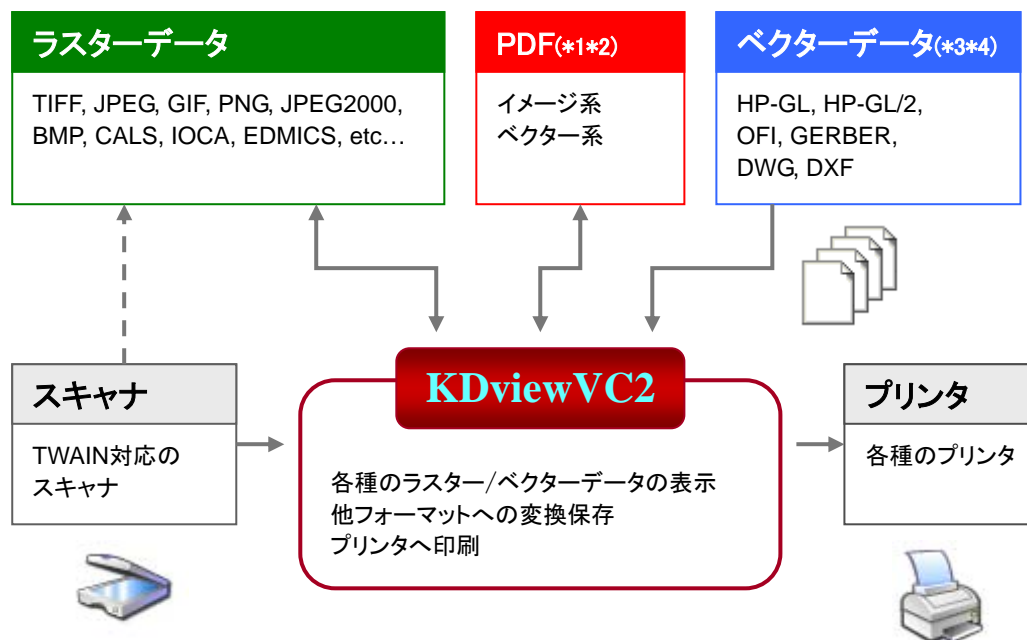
ラスターデータ

TIFF, JPEG, GIF, PNG, JPEG2000, BMP, CALS, IOCA, EDMICS, etc…

PDF(\*1\*2)

イメージ系
ベクター系

ベクターデータ(\*3\*4)

HP-GL, HP-GL/2, OFI, GERBER, DWG, DXF

スキャナ

TWAIN対応のスキャナ

KDviewVC2

各種のラスター/ベクターデータの表示
他フォーマットへの変換保存
プリンタへ印刷

プリンタ

各種のプリンタ